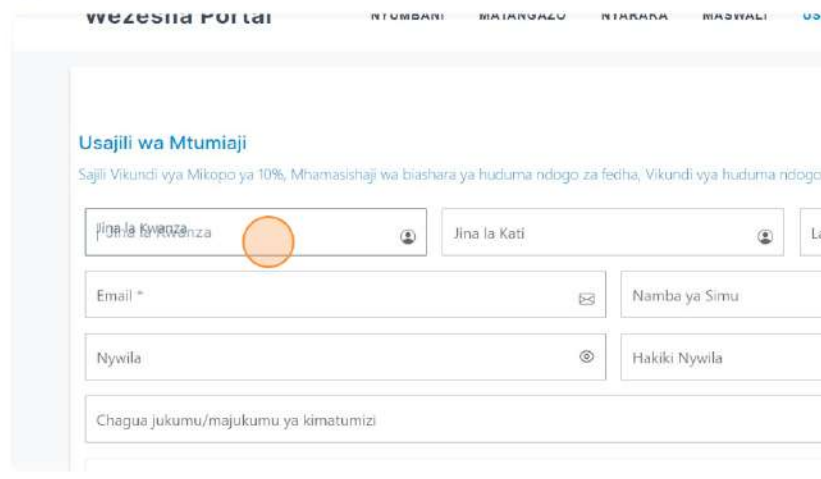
Wezesha Portal

NYUMBANI MATANGAZO NYARAKA MASWALI US

Usajili wa Mtumiaji

Sajili Vikundi vya Mikopo ya 10%, Mhamasishaji wa biashara ya huduma ndogo za fedha, Vikundi vya huduma ndogo

Jina la Kwanza

Jina la Kati

La

Email *

Namba ya Simu

Nywila

Hakiki Nywila

Chagua jukumu/majukumu ya kimatumizi